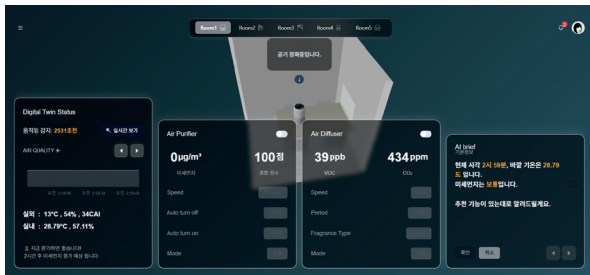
Room1 Room2 Room3 Room4 Room5

공기 정화중입니다.

Digital Twin Status

동작량 감지: 2531초전

실시간 보기

AIR QUALITY

실외 : 13°C , 54% , 34CAI

실내 : 28.79°C , 57.11%

지금 환기하면 좋습니다
2시간 후 미세먼지 증가 예상 됩니다.

Air Purifier

0μg/m³
미세먼지

100점
종합 점수

Speed

Auto turn off

Auto turn on

Mode

Air Diffuser

39ppb
VOC

434ppm
CO₂

Speed

Period

Fragrance Type

Mode

AI brief

현재 시각 2시 59분, 바깥 기온은 28.79도 입니다.
미세먼지는 보통입니다.

추천 기능이 있는대로 알려드릴게요.

확인 취소